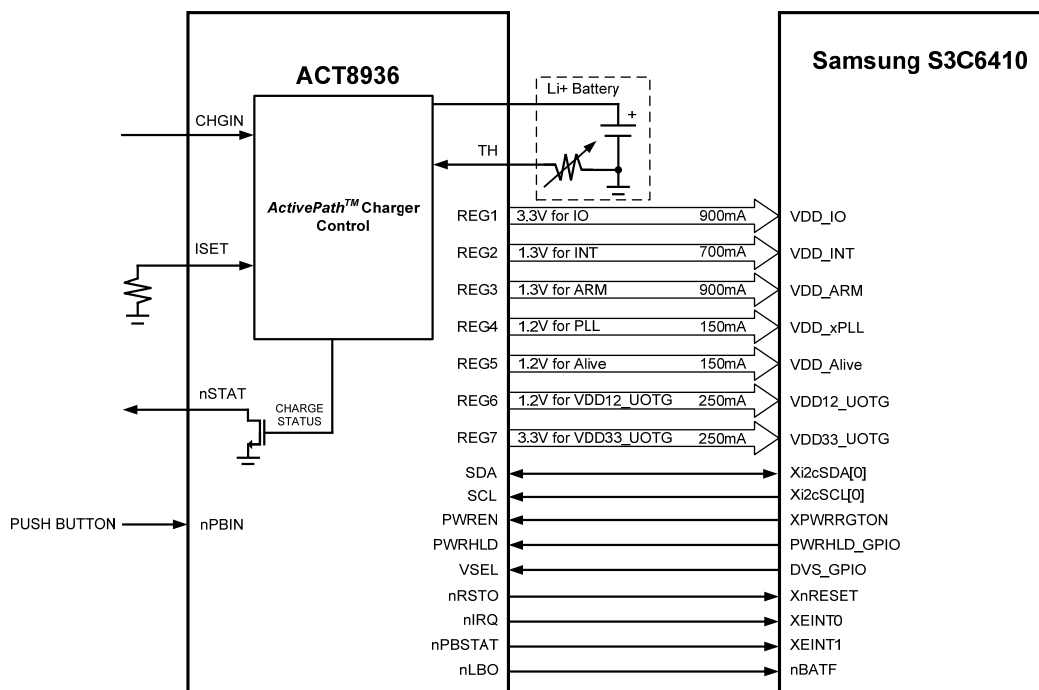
ACT8936

Samsung S3C6410

Li+ Battery

+

CHGIN

TH

$ActivePath^{TM}$ Charger Control

ISET

REG1 3.3V for IO 900mA VDD_IO

REG2 1.3V for INT 700mA VDD_INT

REG3 1.3V for ARM 900mA VDD_ARM

REG4 1.2V for PLL 150mA VDD_xPLL

REG5 1.2V for Alive 150mA VDD_Alive

REG6 1.2V for VDD12_UOTG 250mA VDD12_UOTG

REG7 3.3V for VDD33_UOTG 250mA VDD33_UOTG

nSTAT

CHARGE STATUS

SDA Xi2cSDA[0]

SCL Xi2cSCL[0]

PUSH BUTTON nPBIN

PWREN XPWRRGTON

PWRHLD PWRHLD_GPIO

VSEL DVS_GPIO

nRSTO XnRESET

nIRQ XEINT0

nPBSTAT XEINT1

nLBO nBATF